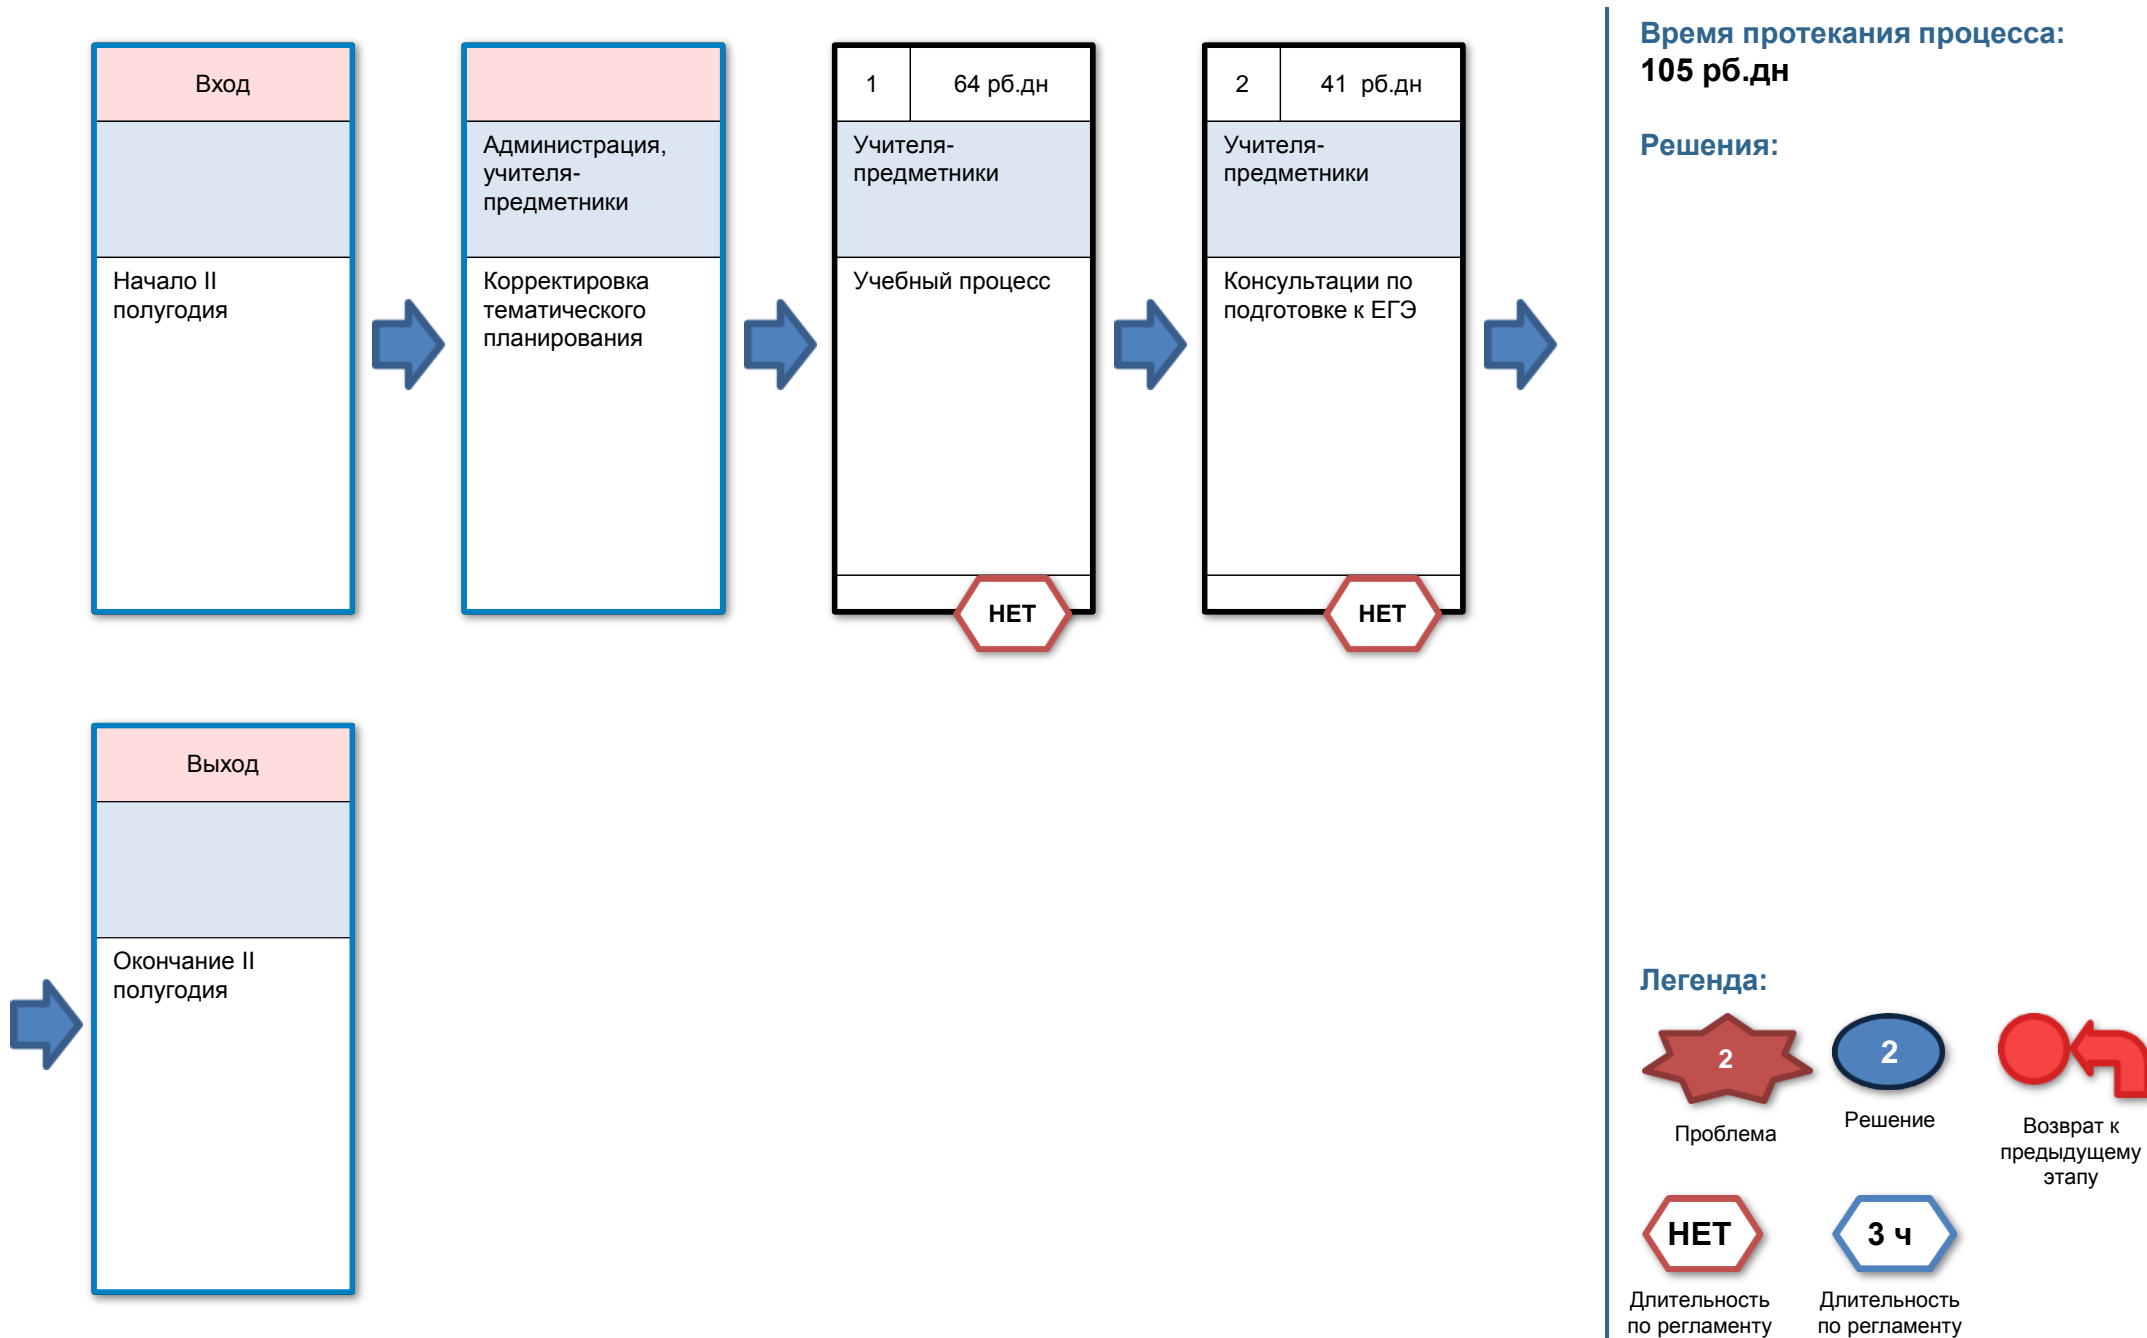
Вход

Начало II полугодия

Администрация, учителя-предметники

Корректировка тематического планирования

| 1 | 64 рб.дн |
|---|---|

Учителя-предметники

Учебный процесс

НЕТ

| 2 | 41 рб.дн |
|---|---|

Учителя-предметники

Консультации по подготовке к ЕГЭ

НЕТ

Выход

Окончание II полугодия

Время протекания процесса:
105 рб.дн

Решения:

Легенда:

2
Проблема

2
Решение

Возврат к предыдущему этапу

НЕТ
Длительность по регламенту

3 ч
Длительность по регламенту